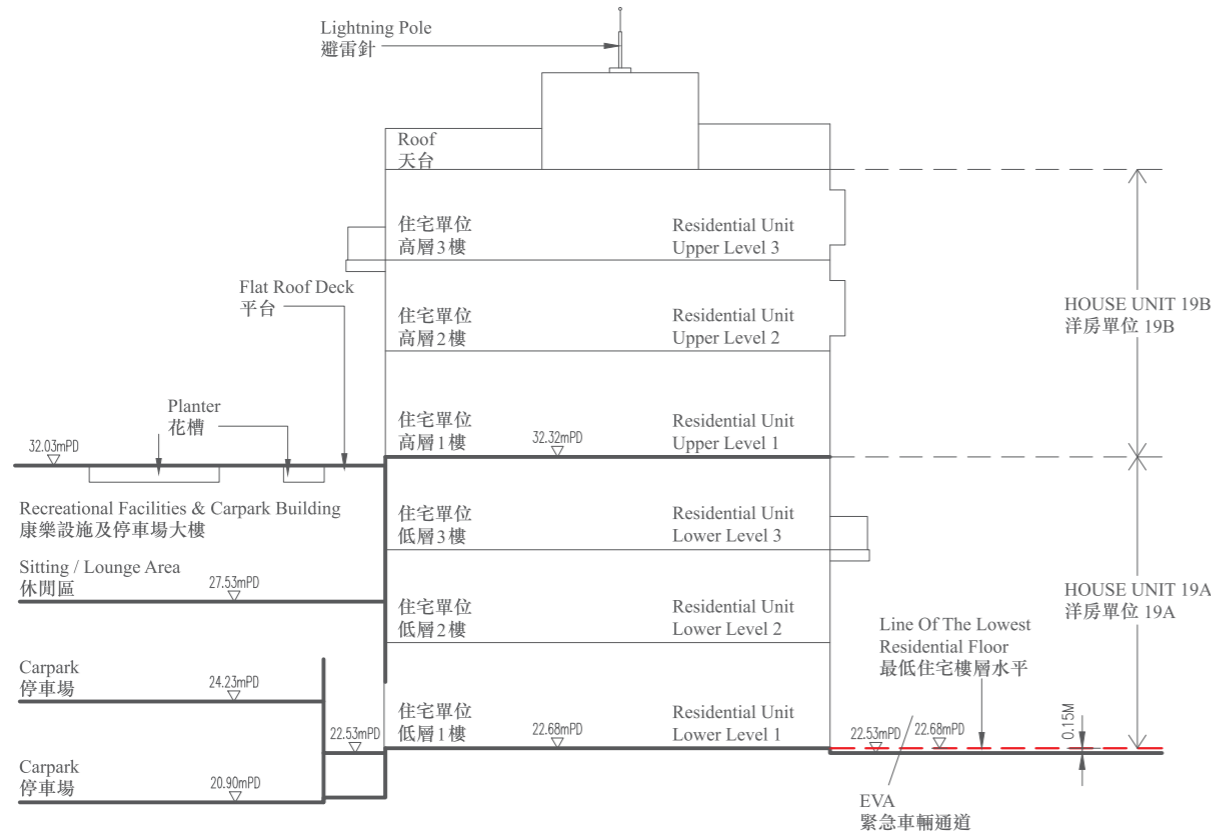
Lightning Pole
避雷針

Roof
天台

住宅單位
高層3樓
Residential Unit
Upper Level 3

Flat Roof Deck
平台

住宅單位
高層2樓
Residential Unit
Upper Level 2

HOUSE UNIT 19B
洋房單位 19B

Planter
花槽

32.03mPD

住宅單位
高層1樓
32.32mPD
Residential Unit
Upper Level 1

Recreational Facilities & Carpark Building
康樂設施及停車場大樓

住宅單位
低層3樓
Residential Unit
Lower Level 3

Sitting / Lounge Area
休閒區
27.53mPD

住宅單位
低層2樓
Residential Unit
Lower Level 2

HOUSE UNIT 19A
洋房單位 19A

Line Of The Lowest Residential Floor
最低住宅樓層水平

Carpark
停車場
24.23mPD

22.53mPD

住宅單位
低層1樓
22.68mPD
Residential Unit
Lower Level 1

22.53mPD 22.68mPD
0.15M

Carpark
停車場
20.90mPD

EVA
緊急車輛通道